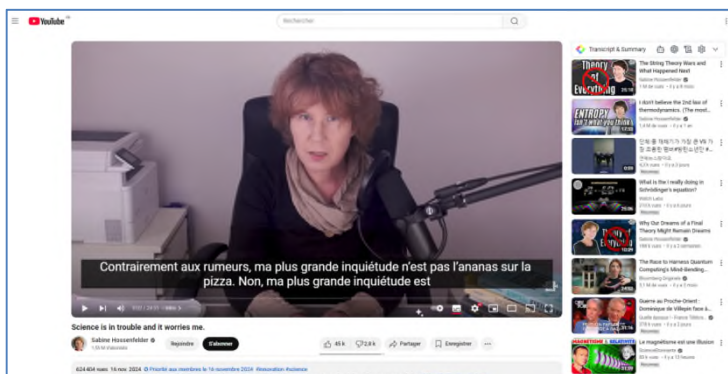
YouTube FR

Rechercher

Contrairement aux rumeurs, ma plus grande inquiétude n'est pas l'ananas sur la pizza. Non, ma plus grande inquiétude est

Science is in trouble and it worries me.

Sabine Hossenfelder
1,55 M abonnés

Rejoindre

S'abonner

45 k

2,8 k

Partager

Enregistrer

624 404 vues 16 nov. 2024 Priorité aux membres le 16 novembre 2024 #innovation #science

Transcript & Summary

Theory of Everything

The String Theory Wars and What Happened Next
Sabine Hossenfelder
1 M de vues • Il y a 8 mois

ENTROPY

I don't believe the 2nd law of thermodynamics. (The most...
Sabine Hossenfelder
1,5 M de vues • Il y a 1 an

What is the I really doing in Schrödinger's equation?

Why Our Dreams of a Final Theory Might Remain Dreams
Sabine Hossenfelder

The Race to Harness Quantum Computing's Mind-Bending...
Bloomberg Originals

Guerre au Proche-Orient : Dominique de Villepin face à...

MAGNÉTISME RELATIVITÉ

Le magnétisme est une illusion